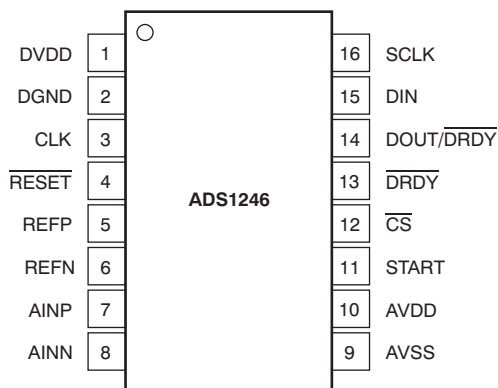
DVDD 1
DGND 2
CLK 3
$\overline{\text{RESET}}$ 4
REFP 5
REFN 6
AINP 7
AINN 8

ADS1246

16 SCLK
15 DIN
14 DOUT/$\overline{\text{DRDY}}$
13 $\overline{\text{DRDY}}$
12 $\overline{\text{CS}}$
11 START
10 AVDD
9 AVSS